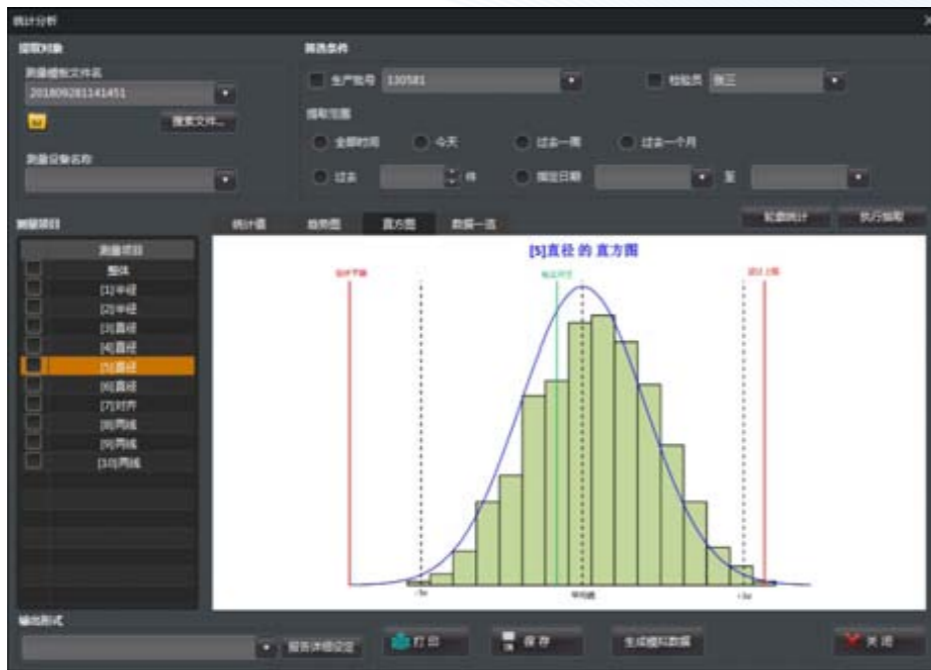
统计分析

提取对象

测量模板文件名

20180928114145​1

搜索文件...

测量设备名称

筛选条件

生产批号 130581

检验员 张三

提取范围

全部时间

今天

过去一周

过去一个月

过去

提取日期

至

测量项目

统计值

趋势图

直方图

数据一览

配置统计

执行抽取

测量项目

整体

[1]半径

[2]半径

[3]直径

[4]直径

[5]直径

[6]直径

[7]对齐

[8]两线

[9]两线

[10]两线

[5]直径 的 直方图

设计下限

标准尺寸

设计上限

-3σ

平均值

+3σ

输出形式

报告详细设定

打印

保存

生成模拟数据

关闭